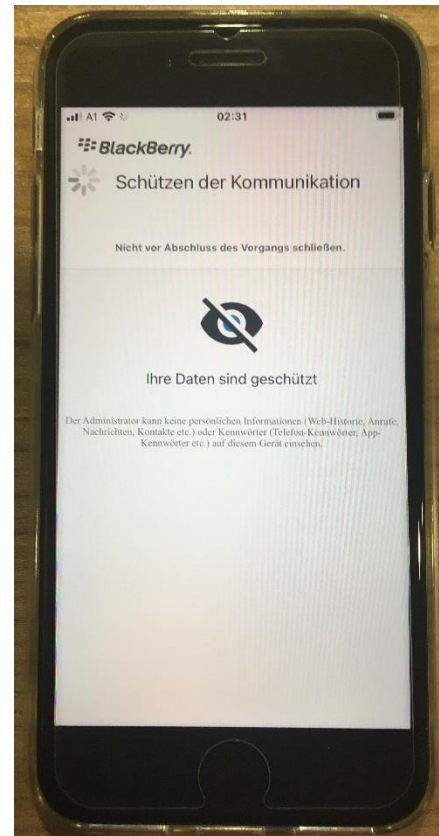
A1 02:31

BlackBerry.

Schützen der Kommunikation

Nicht vor Abschluss des Vorgangs schließen.

Ihre Daten sind geschützt

Der Administrator kann keine persönlichen Informationen (Web-Historie, Anrufe, Nachrichten, Kontakte etc.) oder Kennwörter (Telefon-Kennwörter, App-Kennwörter etc.) auf diesem Gerät einsehen.